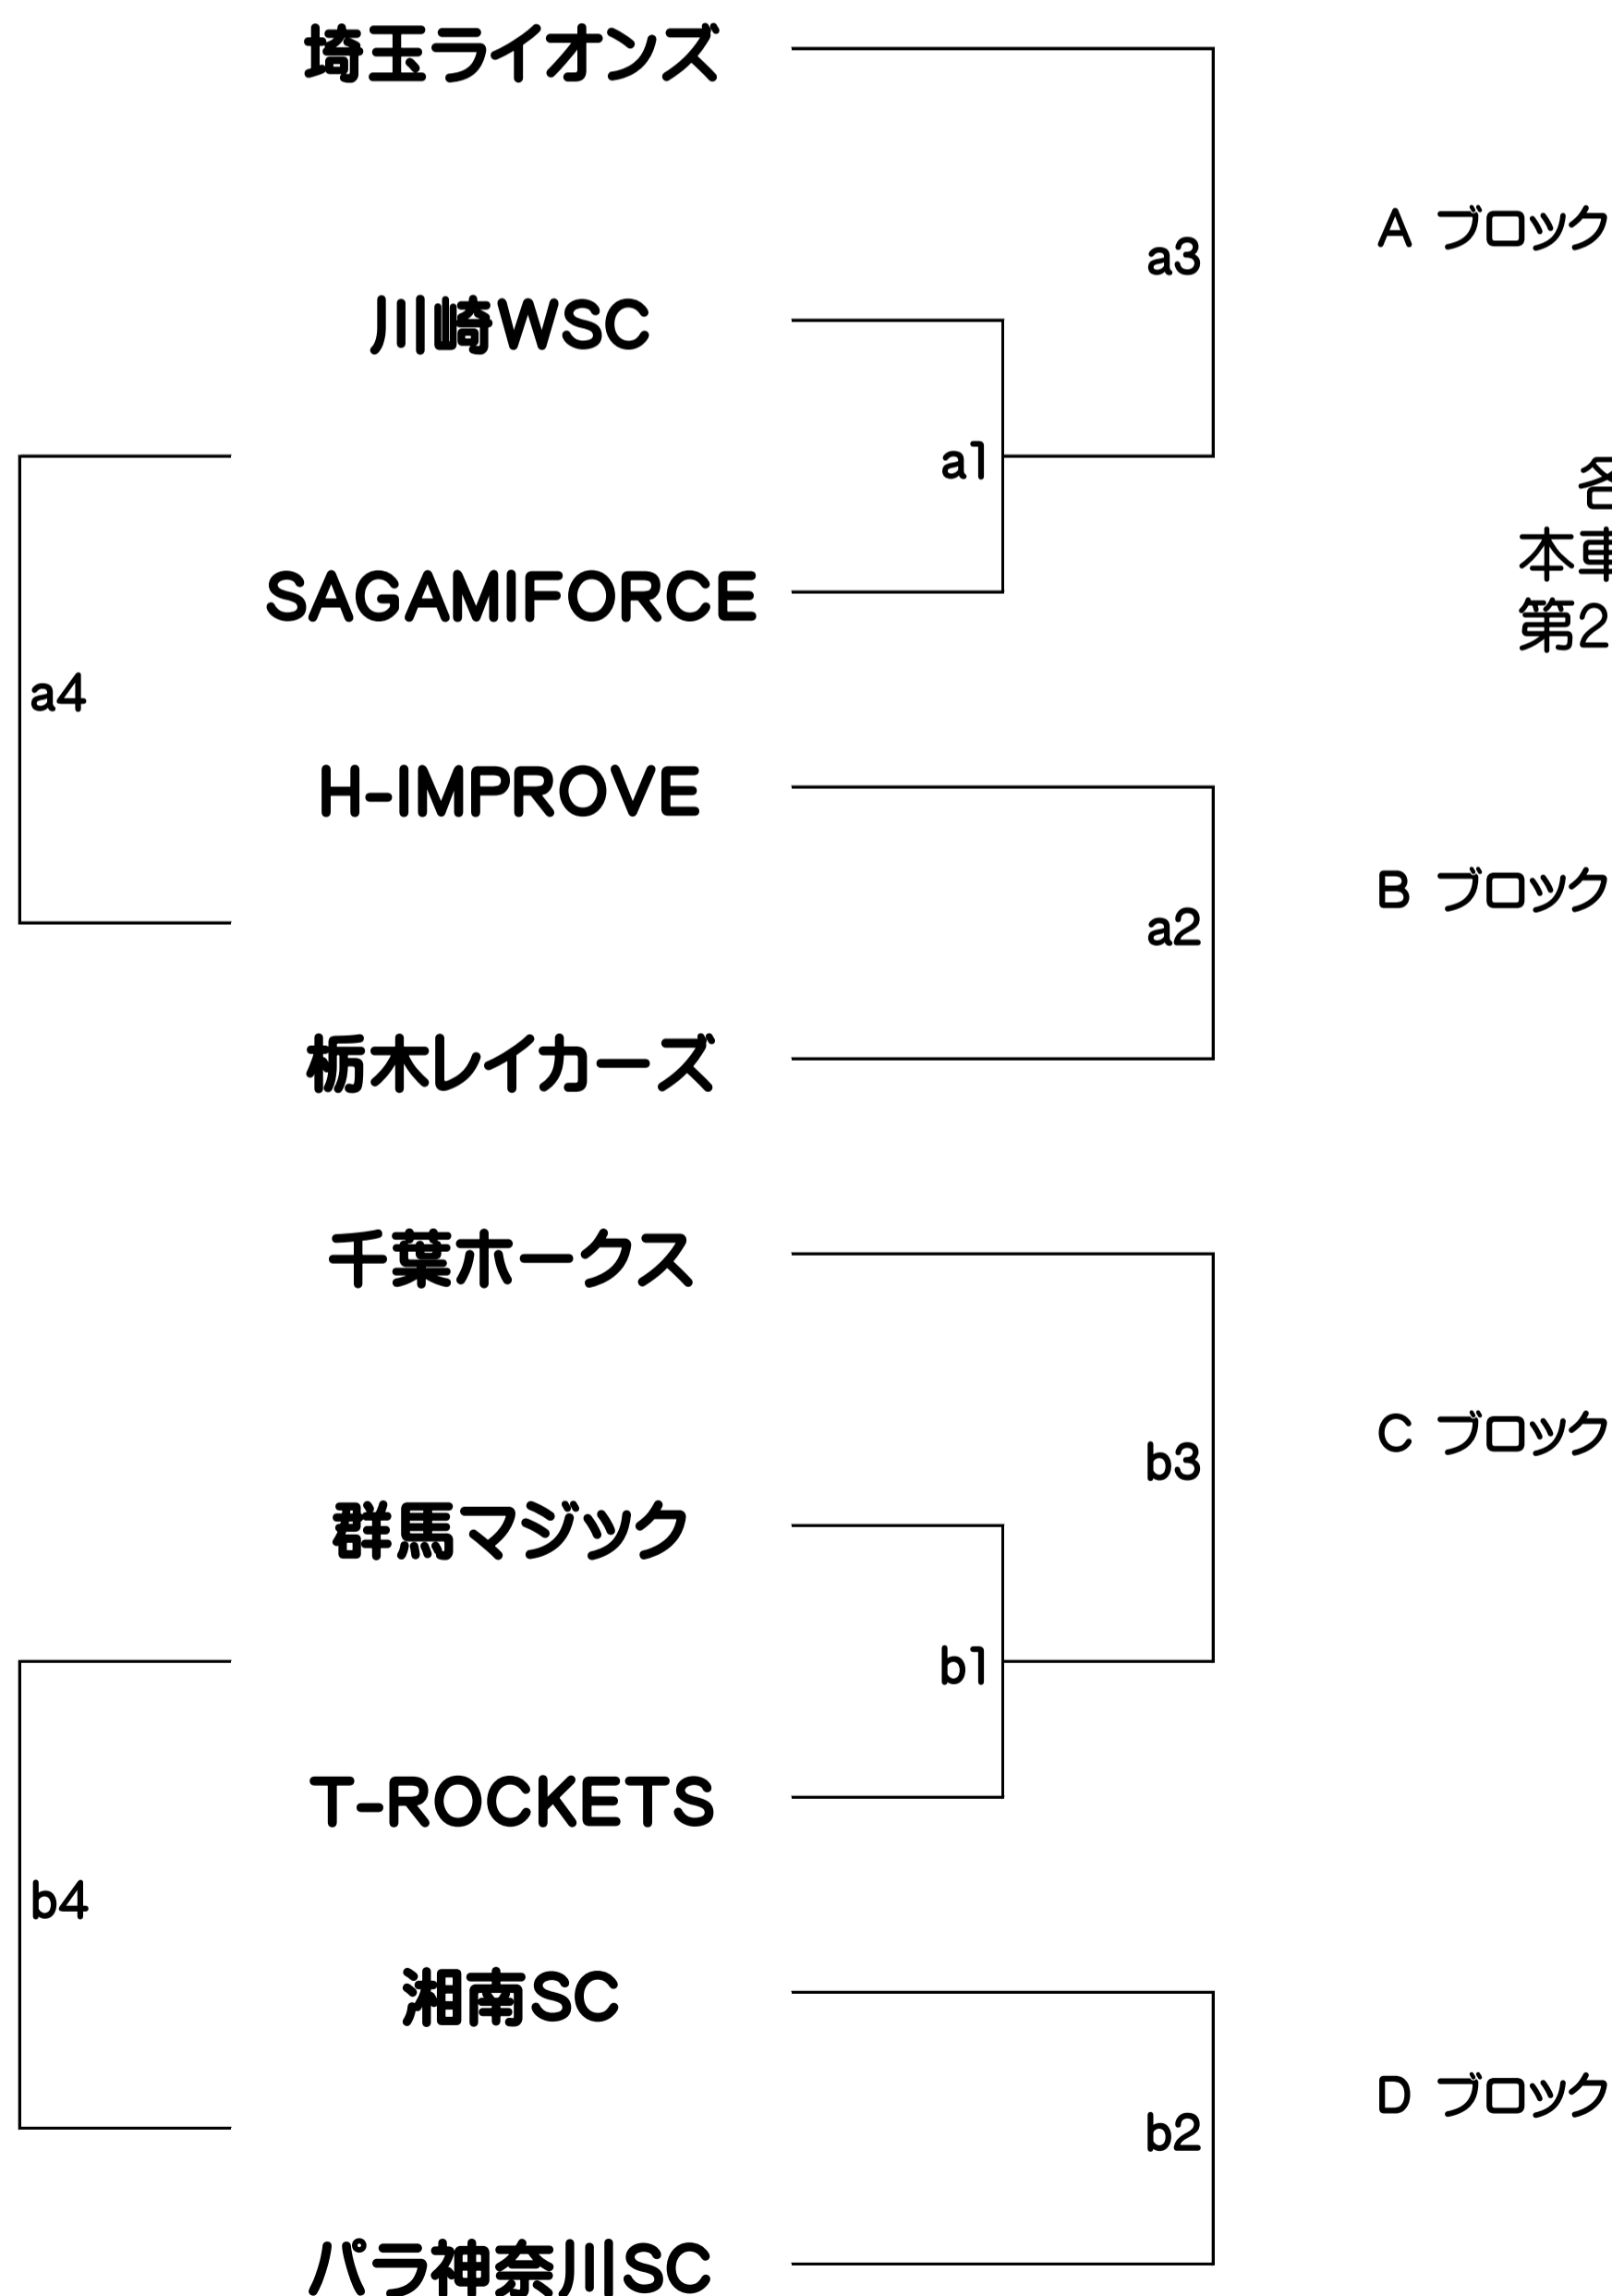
埼玉ライオンズ

a3

A ブロック

川崎WSC

a1

SAGAMIFORCE

各

本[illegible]

第2

a4

H-IMPROVE

a2

B ブロック

栃木レイカーズ

千葉ホークス

b3

C ブロック

群馬マジック

b1

T-ROCKETS

b4

湘南SC

b2

D ブロック

パラ神奈川SC